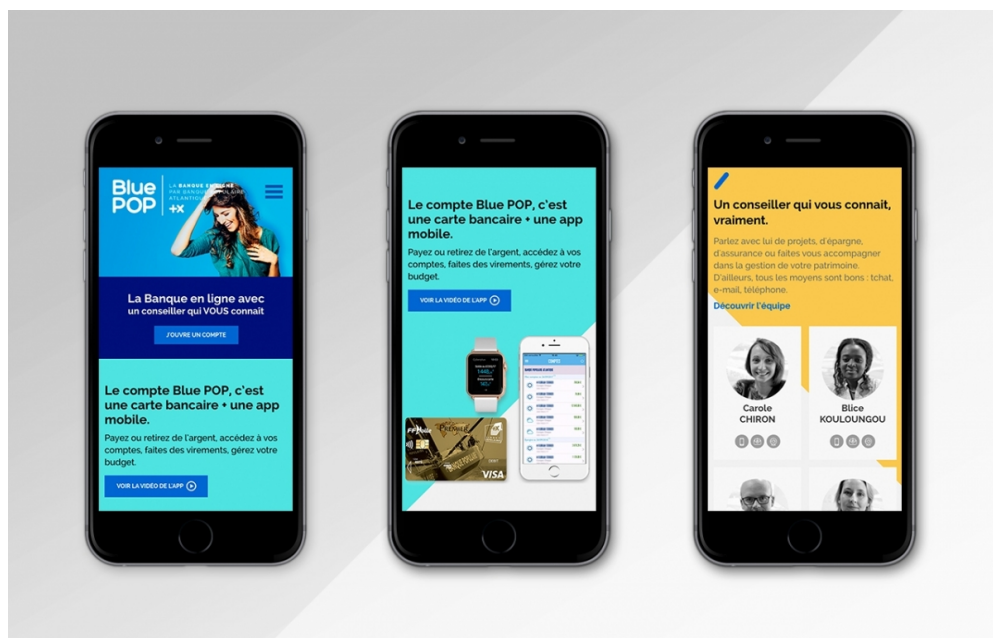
Blue POP +x

LA BANQUE EN LIGNE PAR BANQUE POPULAIRE ATLANTIQUE

La Banque en ligne avec un conseiller qui VOUS connaît

J'OUVRE UN COMPTE

Le compte Blue POP, c'est une carte bancaire + une app mobile.

Payez ou retirez de l'argent, accédez à vos comptes, faites des virements, gérez votre budget.

VOIR LA VIDÉO DE L'APP

Le compte Blue POP, c'est une carte bancaire + une app mobile.

Payez ou retirez de l'argent, accédez à vos comptes, faites des virements, gérez votre budget.

VOIR LA VIDÉO DE L'APP

VISA

Un conseiller qui vous connait, vraiment.

Parlez avec lui de projets, d'épargne, d'assurance ou faites vous accompagner dans la gestion de votre patrimoine. D'ailleurs, tous les moyens sont bons : tchat, e-mail, téléphone.

Découvrir l'équipe

Carole CHIRON

Blice KOULOUNGOU